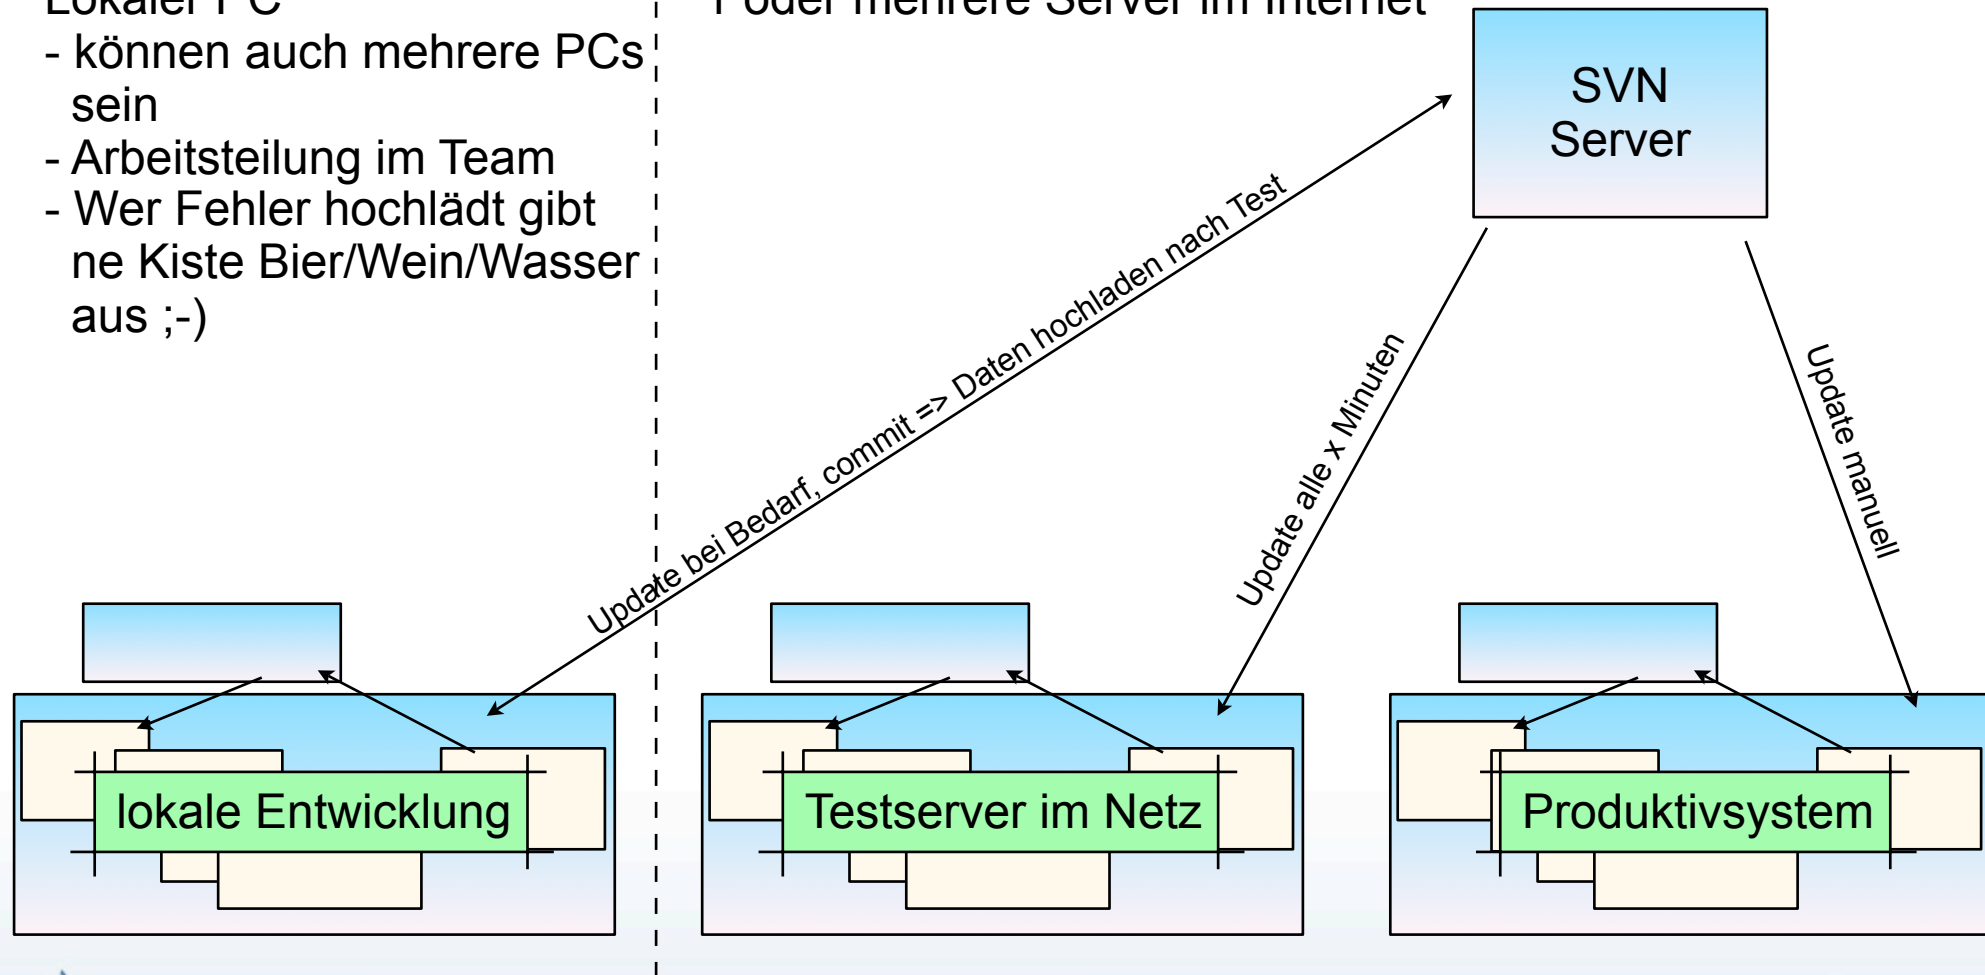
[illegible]
- können auch mehrere PCs sein
- Arbeitsteilung im Team
- Wer Fehler hochlädt gibt ne Kiste Bier/Wein/Wasser aus ;-)

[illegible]

SVN Server

Update bei Bedarf, commit => Daten hochladen nach Test

Update alle x Minuten

Update manuell

lokale Entwicklung

Testserver im Netz

Produktivsystem